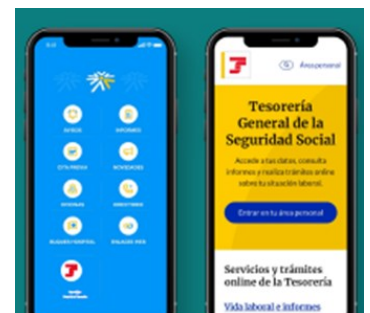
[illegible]

AVISOS

INFORMES

CITA PREVIA

NOVEDADES

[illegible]

DIRECTORIO

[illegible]

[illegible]

Área personal

Tesorería General de la Seguridad Social

Accede a tus datos, consulta informes y realiza trámites sobre tu situación laboral.

Entrar en tu área personal

Servicios y trámites online de la Tesorería

Vida laboral e informes